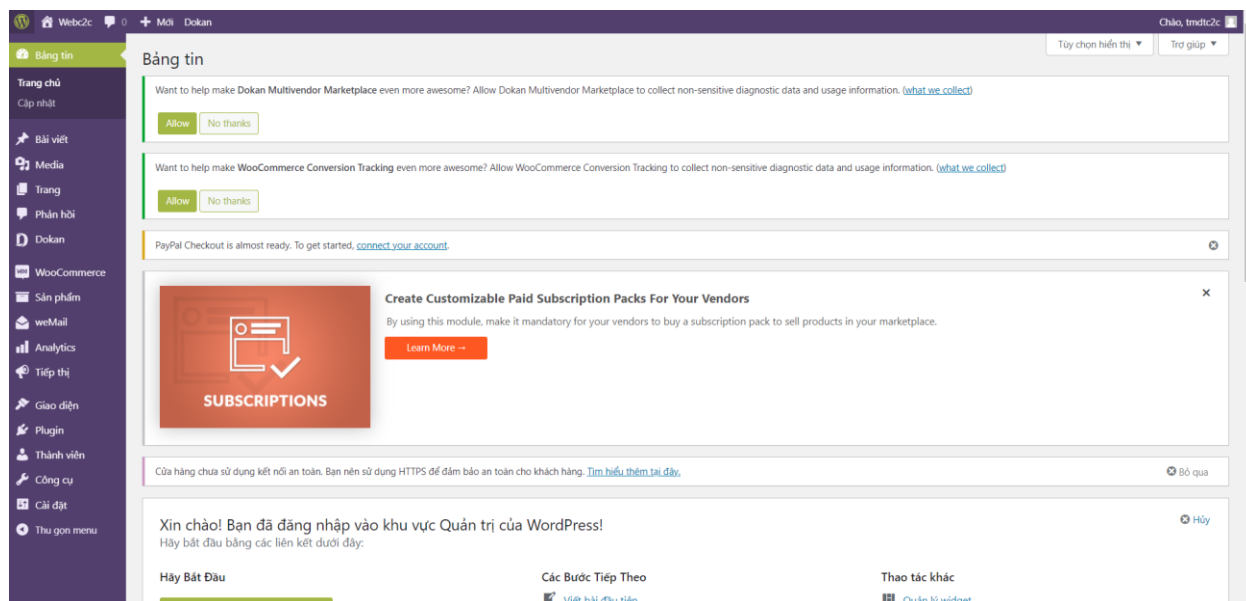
Webc2c 0 + Mới Dokan Chào, tmdtc2c

Bảng tin
Trang chủ
Cập nhật
Bài viết
Media
Trang
Phản hồi
Dokan
WooCommerce
Sản phẩm
weMail
Analytics
Tiếp thị
Giao diện
Plugin
Thành viên
Công cụ
Cài đặt
Thu gọn menu

Bảng tin

Tùy chọn hiển thị ▼ Trợ giúp ▼

Want to help make Dokan Multivendor Marketplace even more awesome? Allow Dokan Multivendor Marketplace to collect non-sensitive diagnostic data and usage information. (what we collect)

Allow No thanks

Want to help make WooCommerce Conversion Tracking even more awesome? Allow WooCommerce Conversion Tracking to collect non-sensitive diagnostic data and usage information. (what we collect)

Allow No thanks

PayPal Checkout is almost ready. To get started, connect your account.

SUBSCRIPTIONS

Create Customizable Paid Subscription Packs For Your Vendors

By using this module, make it mandatory for your vendors to buy a subscription pack to sell products in your marketplace.

Learn More →

Cửa hàng chưa sử dụng kết nối an toàn. Bạn nên sử dụng HTTPS để đảm bảo an toàn cho khách hàng. Tìm hiểu thêm tại đây.

Bỏ qua

Xin chào! Bạn đã đăng nhập vào khu vực Quản trị của WordPress!
Hãy bắt đầu bằng các liên kết dưới đây:

Hủy

Hãy Bắt Đầu

Các Bước Tiếp Theo

Viết bài đầu tiên

Thao tác khác

Quản lý widget